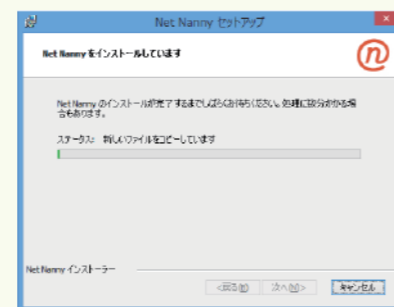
Net Nanny セットアップ

Net Nanny をインストールしています

Net Nanny のインストールが完了するまでしばらくお待ちください。処理に数分かかる場合もあります。

ステータス: 新しいファイルをコピーしています

Net Nanny インストーラー

< 戻る(B)

次へ(N) >

キャンセル